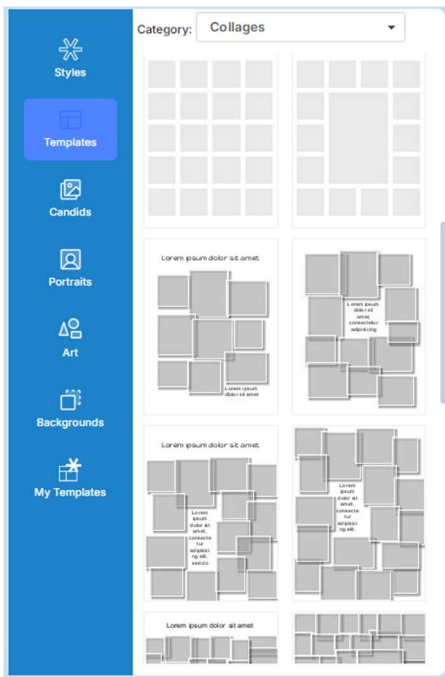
Styles

Templates

Candids

Portraits

Art

Backgrounds

My Templates

Category: Collages

Lorem ipsum dolor sit amet

Lorem ipsum dolor sit amet

Lorem ipsum dolor sit amet, consectetur adipiscing

Lorem ipsum dolor sit amet

Lorem ipsum dolor sit amet, consectetur adipiscing elit, sed do

Lorem ipsum dolor sit amet, consectetur adipiscing elit.

Lorem ipsum dolor sit amet